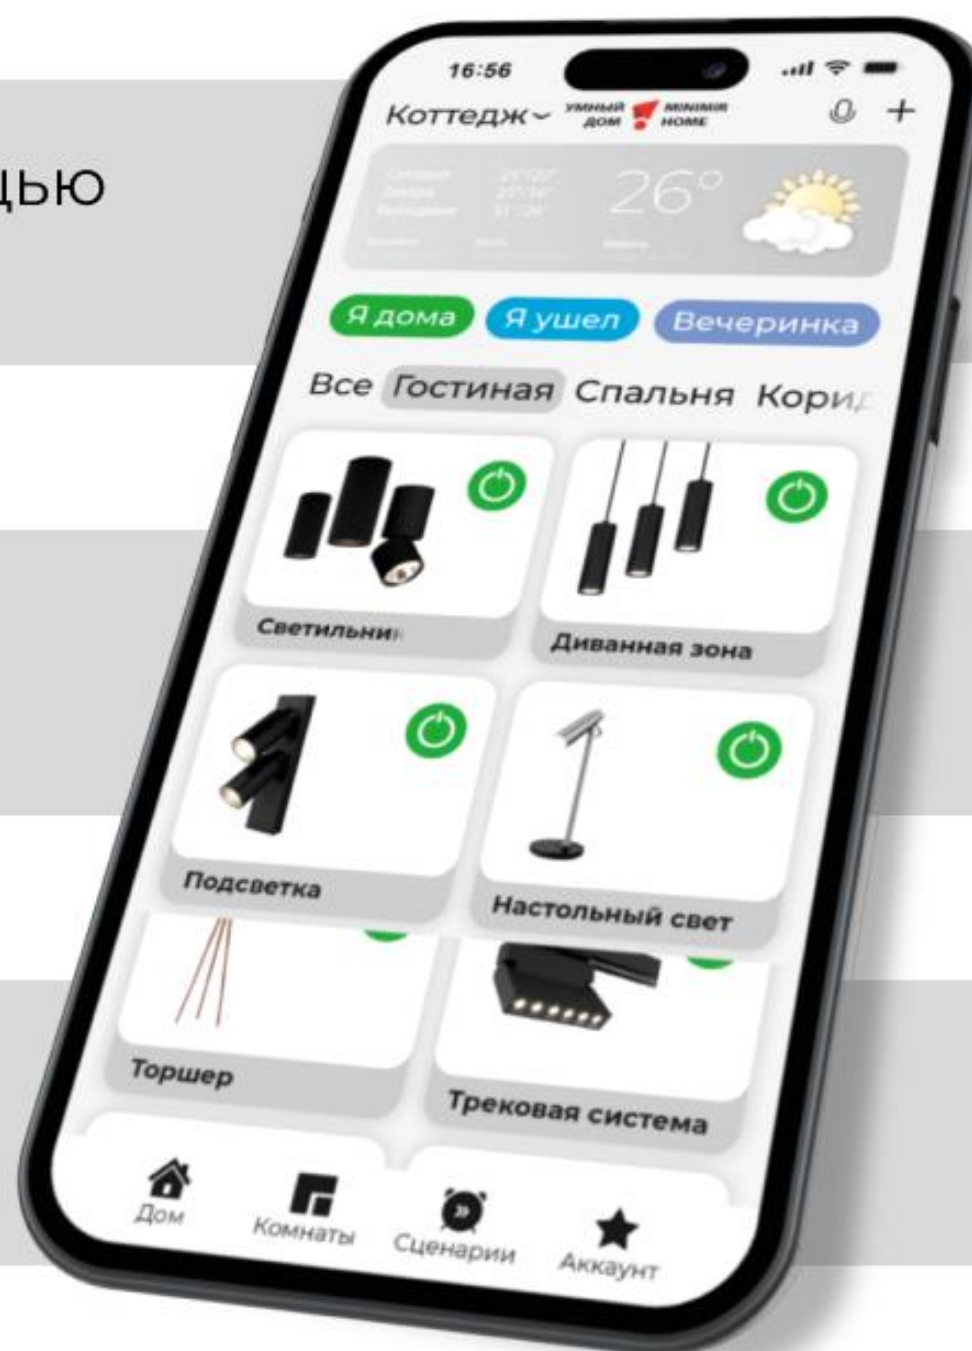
щью

16:56

Коттедж

УМНЫЙ ДОМ

MINIMIR HOME

+

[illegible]

26°

Я дома

Я ушел

Вечеринка

Все

Гостиная

Спальня

Кори

Светильни

Диванная зона

Подсветка

Настольный свет

Торшер

Трековая система

Дом

Комнаты

Сценарии

Аккаунт